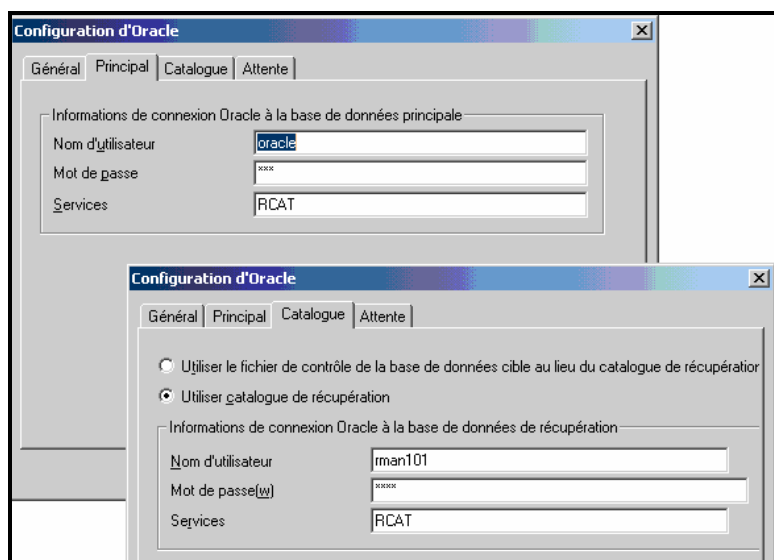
Configuration d'Oracle

Général | Principal | Catalogue | Attente

Informations de connexion Oracle à la base de données principale

Nom d'utilisateur oracle

Mot de passe ***

Services RCAT

Configuration d'Oracle

Général | Principal | Catalogue | Attente

Utiliser le fichier de contrôle de la base de données cible au lieu du catalogue de récupératior

Utiliser catalogue de récupération

Informations de connexion Oracle à la base de données de récupération

Nom d'utilisateur rman101

Mot de passe(w) ****

Services RCAT